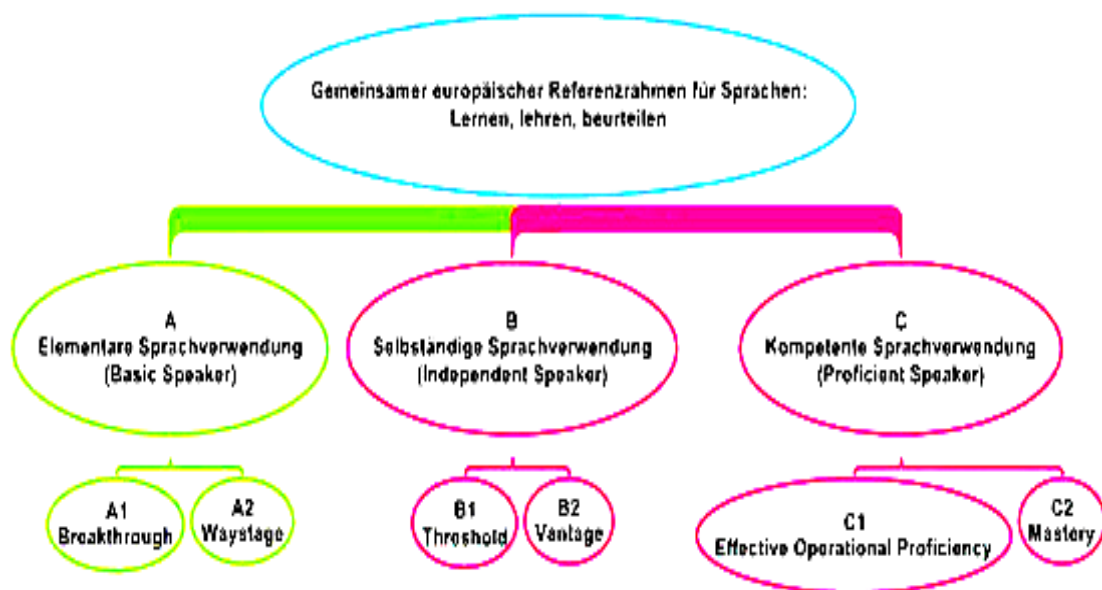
Gemeinsamer europäischer Referenzrahmen für Sprachen: Lernen, lehren, beurteilen

A
Elementare Sprachverwendung
(Basic Speaker)

B
Selbständige Sprachverwendung
(Independent Speaker)

C
Kompetente Sprachverwendung
(Proficient Speaker)

A1
Breakthrough

A2
Waystage

B1
Threshold

B2
Vantage

C1
Effective Operational Proficiency

C2
Mastery